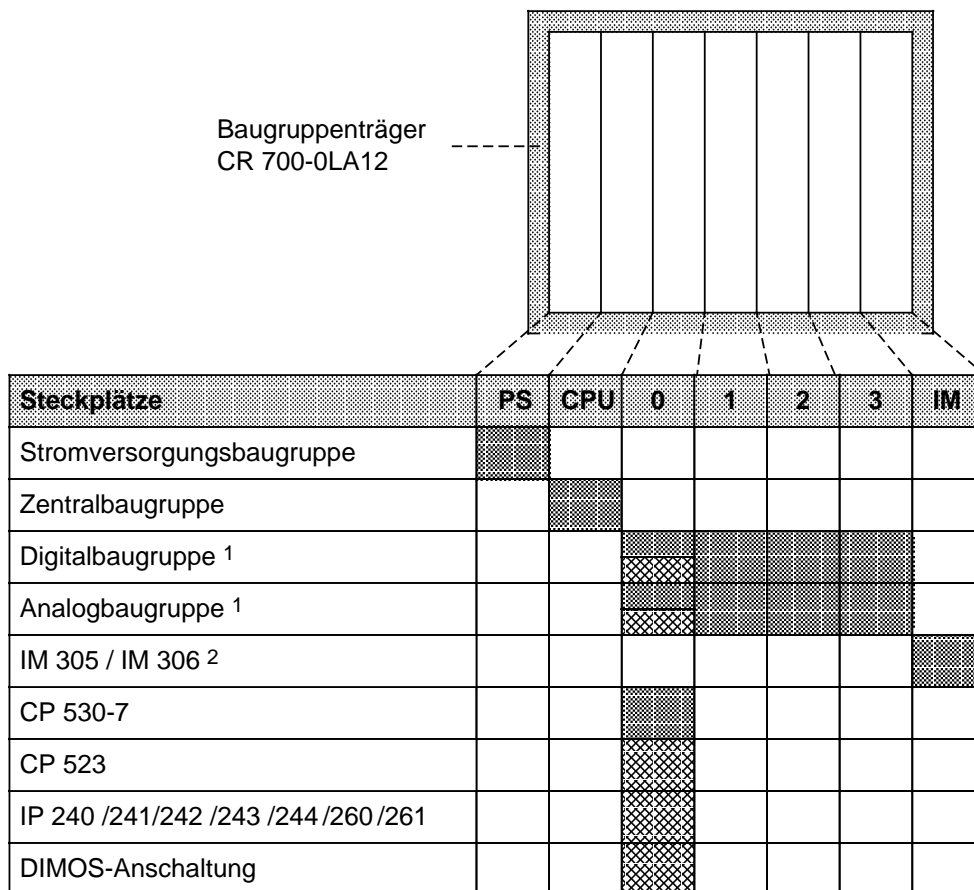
Baugruppenträger
CR 700-0LA12

| Steckplätze | PS | CPU | 0 | 1 | 2 | 3 | IM |
|---|---|---|---|---|---|---|---|
| Stromversorgungsbaugruppe | | | | | | | |
| Zentralbaugruppe | | | | | | | |
| Digitalbaugruppe 1 | | | | | | | |
| Analogbaugruppe 1 | | | | | | | |
| IM 305 / IM 306 2 | | | | | | | |
| CP 530-7 | | | | | | | |
| CP 523 | | | | | | | |
| IP 240 /241/242 /243 /244 /260 /261 | | | | | | | |
| DIMOS-Anschaltung | | | | | | | |